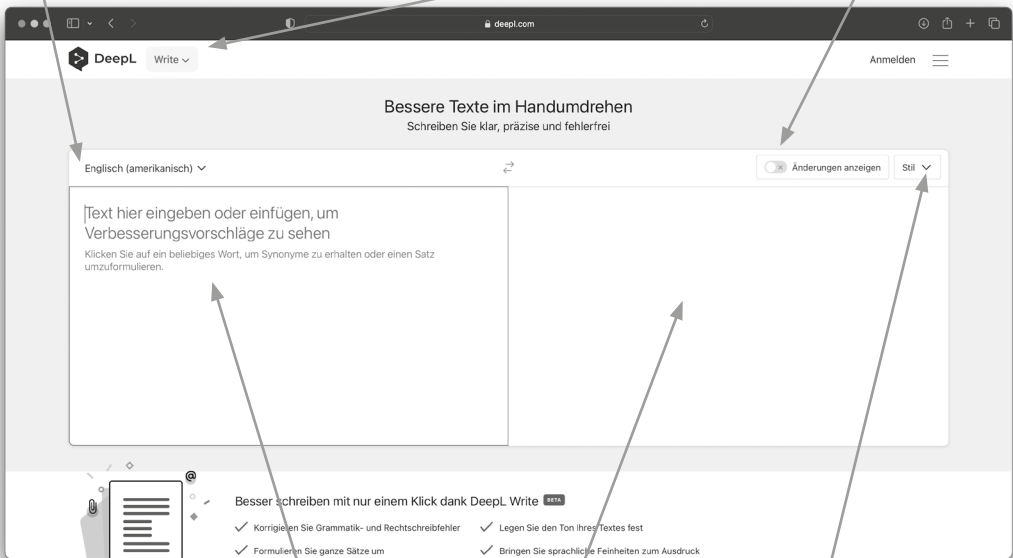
deepl.com

DeepL Write

Anmelden

Bessere Texte im Handumdrehen

Schreiben Sie klar, präzise und fehlerfrei

Englisch (amerikanisch)

Änderungen anzeigen

Stil

Text hier eingeben oder einfügen, um Verbesserungsvorschläge zu sehen

Klicken Sie auf ein beliebiges Wort, um Synonyme zu erhalten oder einen Satz umzuformulieren.

Besser schreiben mit nur einem Klick dank DeepL Write BETA

Korrigieren Sie Grammatik- und Rechtschreibfehler

Legen Sie den Ton Ihres Textes fest

Formulieren Sie ganze Sätze um

Bringen Sie sprachliche Feinheiten zum Ausdruck